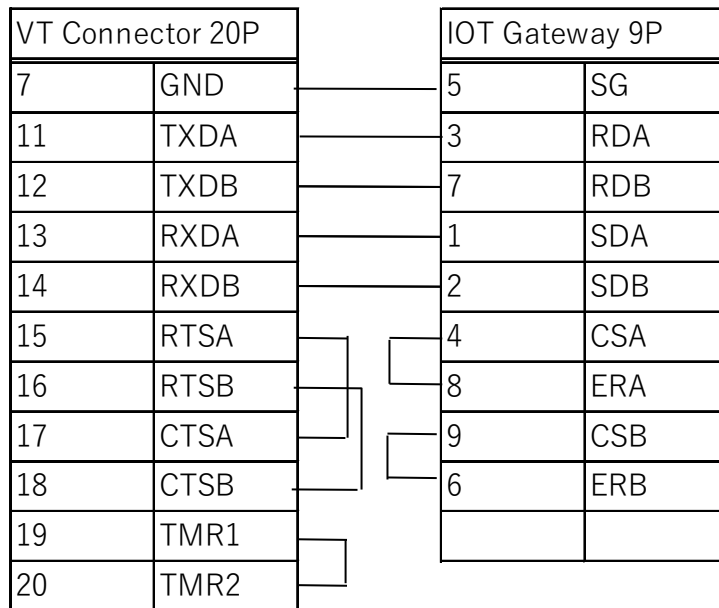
| VT Connector 20P | |
|---|---|
| 7 | GND |
| 11 | TXDA |
| 12 | TXDB |
| 13 | RXDA |
| 14 | RXDB |
| 15 | RTSA |
| 16 | RTSB |
| 17 | CTSA |
| 18 | CTSB |
| 19 | TMR1 |
| 20 | TMR2 |

| IOT Gateway 9P | |
|---|---|
| 5 | SG |
| 3 | RDA |
| 7 | RDB |
| 1 | SDA |
| 2 | SDB |
| 4 | CSA |
| 8 | ERA |
| 9 | CSB |
| 6 | ERB |
| | |